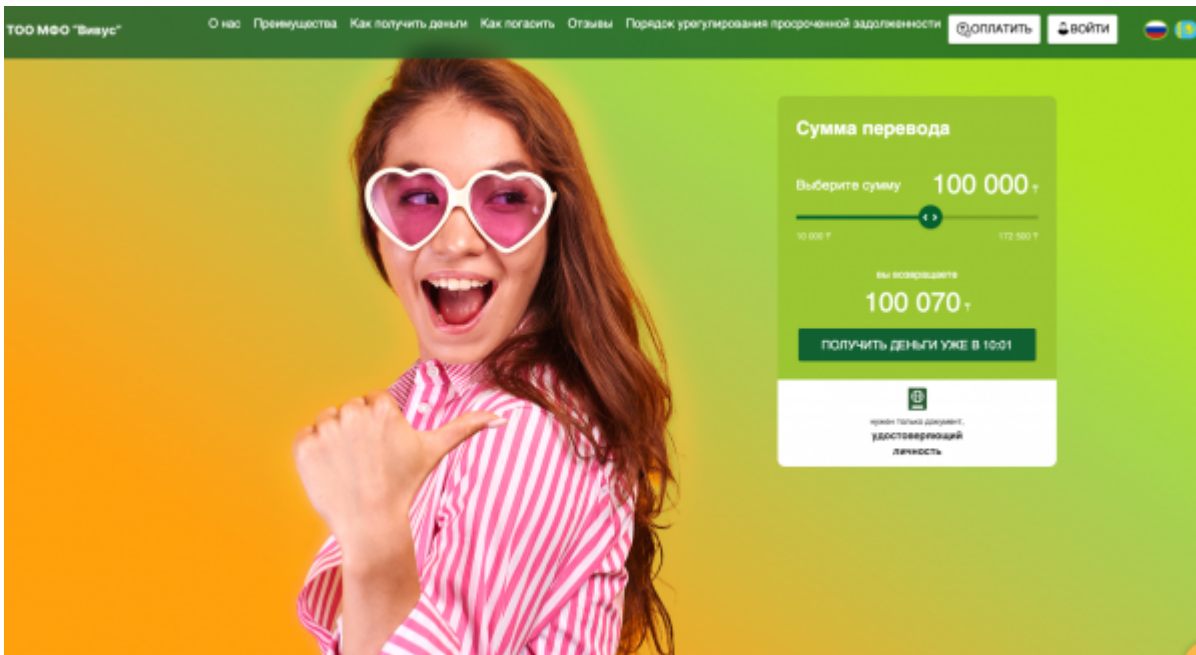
ТОО МФО "Вивус"

О нас Преимущества Как получить деньги Как погасить Отзывы Порядок урегулирования просроченной задолженности

ОПЛАТИТЬ ВОЙТИ

Сумма перевода

Выберите сумму 100 000 ₸

10 000 ₸ 172 500 ₸

вы возвращаете

100 070 ₸

ПОЛУЧИТЬ ДЕНЬГИ УЖЕ В 10:01

нужен только документ, удостоверяющий личность